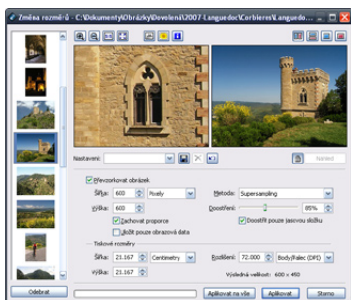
Změna rozměrů - C:\Dokumenty\Obrázky\Dovolená\2007-Languedoc\Corbieres\Languedo...

Nastavení:

Náhled

Převzorkovat obrázek

Šířka: 600 Pixely

Metoda: Supersampling

Výška: 600

Doostření: 85%

Zachovat proporce

Doostřit pouze jasovou složku

Uložit pouze obrazová data

Tiskové rozměry

Šířka: 21.167 Centimetry

Rozlišení: 72.000 Body/Palec (DPI)

Výška: 21.167

Výsledná velikost: 600 x 450

Odebrat

Aplikovat na vše

Aplikovat

Storno